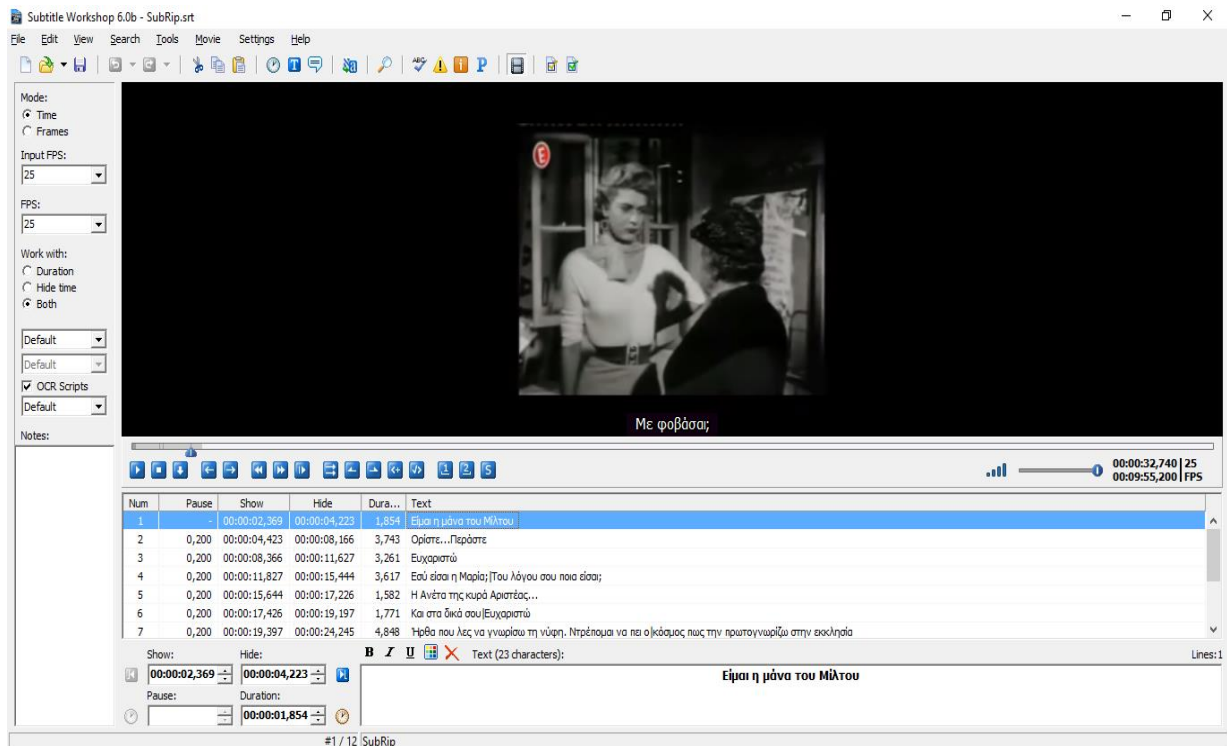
Subtitle Workshop 6.0b - SubRip.srt

File Edit View Search Tools Movie Settings Help

Mode:
Time
Frames

Input FPS:
25

FPS:
25

Work with:
Duration
Hide time
Both

Default
Default
OCR Scripts
Default

Notes:

Με φοβάσαι;

00:00:32,740 | 25
00:09:55,200 | FPS

| Num | Pause | Show | Hide | Dura... | Text |
|---|---|---|---|---|---|
| 1 | - | 00:00:02,369 | 00:00:04,223 | 1,854 | Είμαι η μάνα του Μίλτου |
| 2 | 0,200 | 00:00:04,423 | 00:00:08,166 | 3,743 | Ορίστε...Περάστε |
| 3 | 0,200 | 00:00:08,366 | 00:00:11,627 | 3,261 | Ευχαριστώ |
| 4 | 0,200 | 00:00:11,827 | 00:00:15,444 | 3,617 | Εσύ είσαι η Μαρία;\|Του λόγου σου ποια είσαι; |
| 5 | 0,200 | 00:00:15,644 | 00:00:17,226 | 1,582 | Η Ανέτα της κυρά Αριστέας... |
| 6 | 0,200 | 00:00:17,426 | 00:00:19,197 | 1,771 | Και στα δικά σου\|Ευχαριστώ |
| 7 | 0,200 | 00:00:19,397 | 00:00:24,245 | 4,848 | Ήρθα που λες να γνωρίσω τη νύφη. Ντρέπομαι να πει ο\|κόσμος πως την πρωτογνωρίζω στην εκκλησία |

Show: 00:00:02,369
Hide: 00:00:04,223
Pause:
Duration: 00:00:01,854

B I U Text (23 characters):
Lines:1

Είμαι η μάνα του Μίλτου

#1 / 12 SubRip